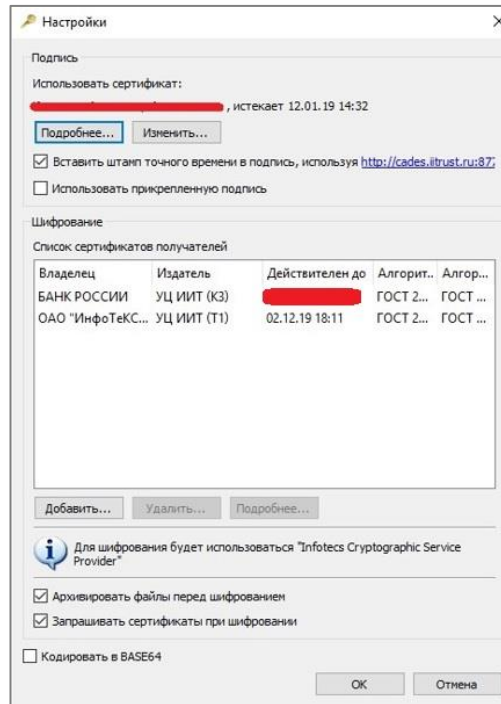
Настройки

Подпись

Использовать сертификат:

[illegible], истекает 12.01.19 14:32

Подробнее... Изменить...

☑ Вставить штамп точного времени в подпись, используя http://cades.iitrust.ru:87

☐ Использовать прикрепленную подпись

Шифрование

Список сертификатов получателей

| Владелец | Издатель | Действителен до | Алгорит... | Алгор... |
|---|---|---|---|---|
| БАНК РОССИИ | УЦ ИИТ (К3) | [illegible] | ГОСТ 2... | ГОСТ ... |
| ОАО "ИнфоТеКС... | УЦ ИИТ (Т1) | 02.12.19 18:11 | ГОСТ 2... | ГОСТ ... |

Добавить... Удалить... Подробнее...

Для шифрования будет использоваться "Infotecs Cryptographic Service Provider"

☑ Архивировать файлы перед шифрованием

☑ Запрашивать сертификаты при шифровании

☐ Кодировать в BASE64

OK Отмена